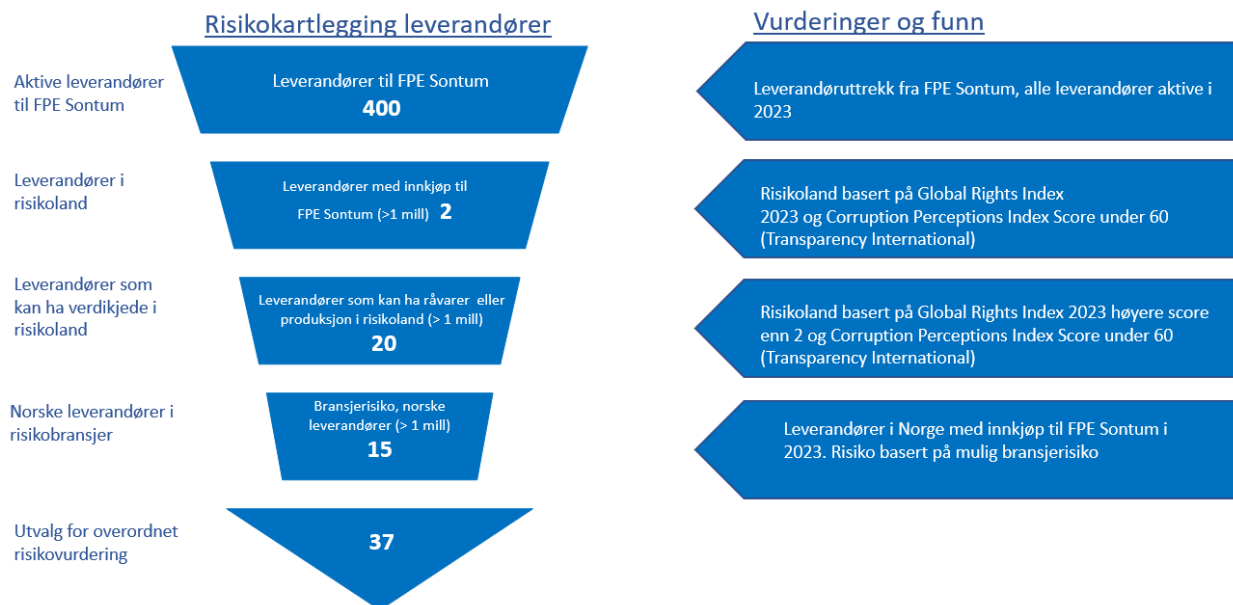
Risikokartlegging leverandører

Vurderinger og funn

Aktive leverandører til FPE Sontum

Leverandører til FPE Sontum
400

Leverandøruttrekk fra FPE Sontum, alle leverandører aktive i 2023

Leverandører i risikoland

Leverandører med innkjøp til FPE Sontum (>1 mill) 2

Risikoland basert på Global Rights Index 2023 og Corruption Perceptions Index Score under 60 (Transparency International)

Leverandører som kan ha verdikjede i risikoland

Leverandører som kan ha råvarer eller produksjon i risikoland (> 1 mill)
20

Risikoland basert på Global Rights Index 2023 høyere score enn 2 og Corruption Perceptions Index Score under 60 (Transparency International)

Norske leverandører i risikobransjer

Bransjerisiko, norske leverandører (> 1 mill)
15

Leverandører i Norge med innkjøp til FPE Sontum i 2023. Risiko basert på mulig bransjerisiko

Utvalg for overordnet risikovurdering

37